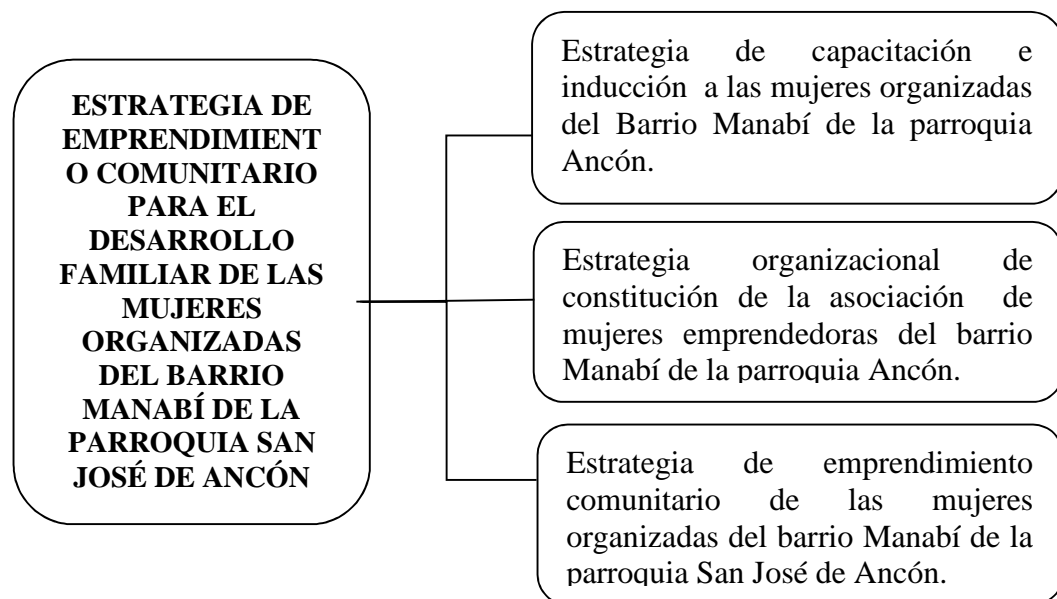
ESTRATEGIA DE EMPRENDIMIENTO COMUNITARIO PARA EL DESARROLLO FAMILIAR DE LAS MUJERES ORGANIZADAS DEL BARRIO MANABÍ DE LA PARROQUIA SAN JOSÉ DE ANCÓN

Estrategia de capacitación e inducción a las mujeres organizadas del Barrio Manabí de la parroquia Ancón.

Estrategia organizacional de constitución de la asociación de mujeres emprendedoras del barrio Manabí de la parroquia Ancón.

Estrategia de emprendimiento comunitario de las mujeres organizadas del barrio Manabí de la parroquia San José de Ancón.